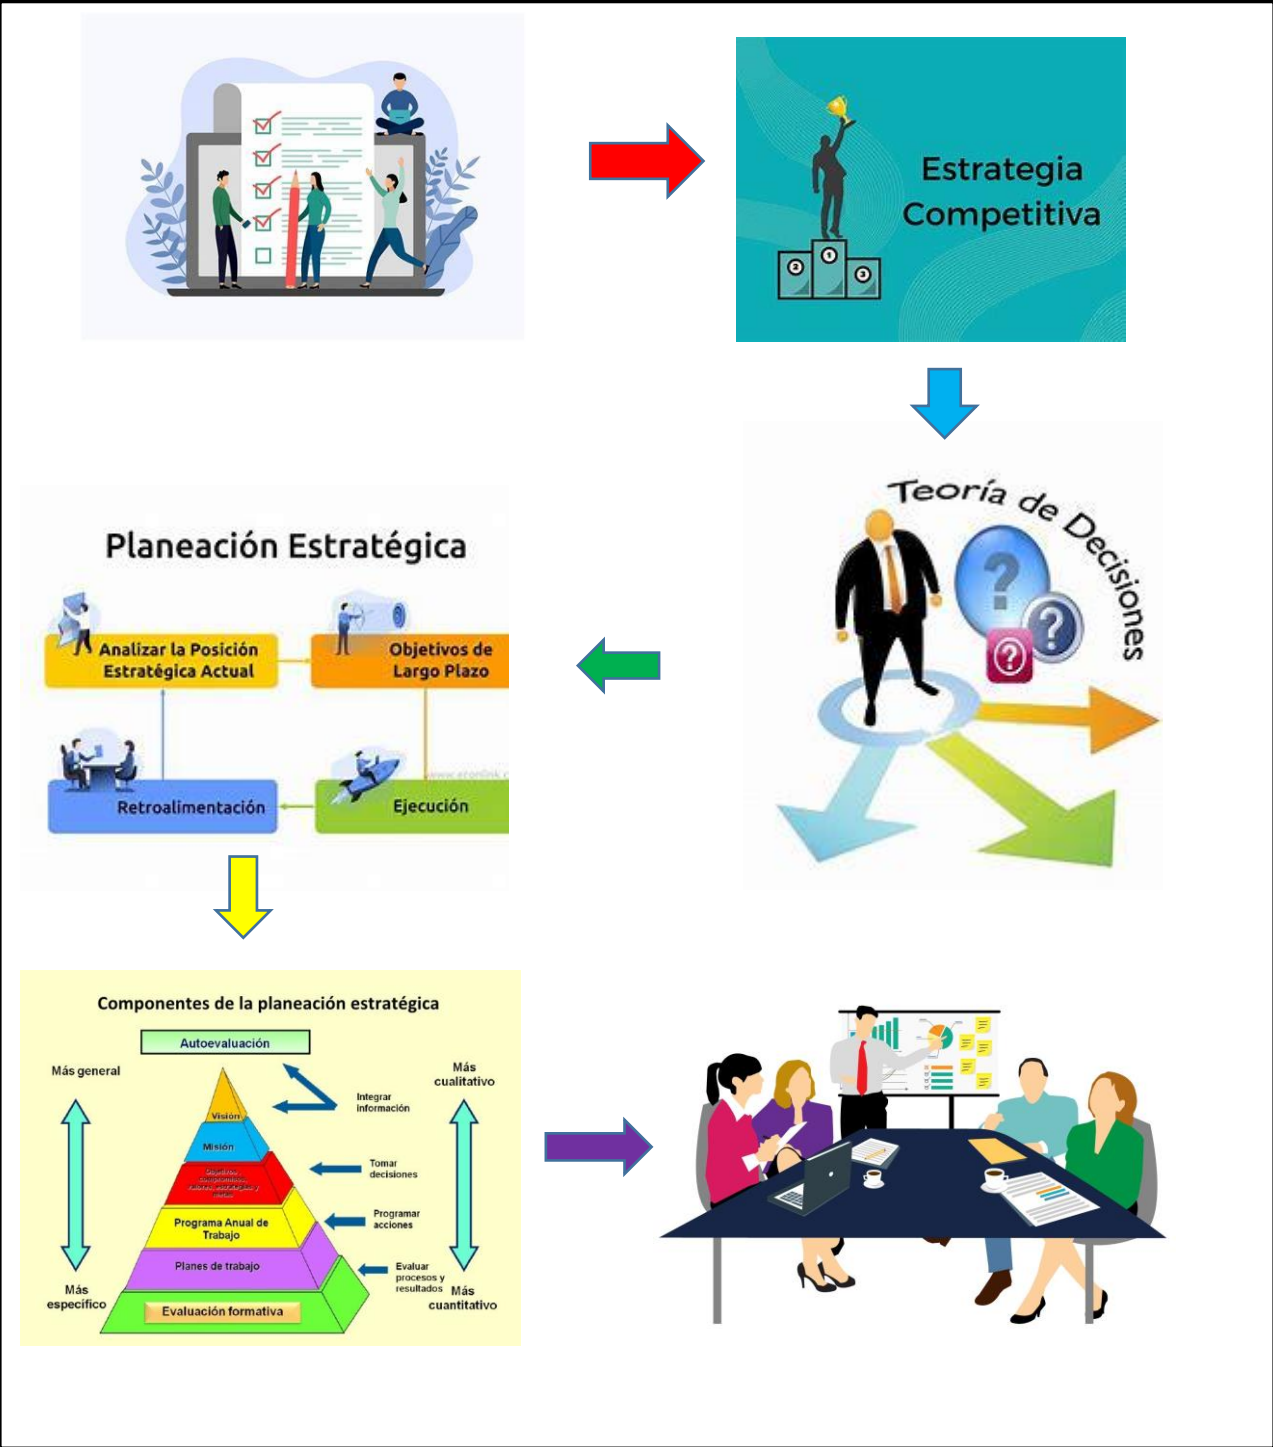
Estrategia Competitiva

Teoría de Decisiones

Planeación Estratégica

Analizar la Posición Estratégica Actual

Objetivos de Largo Plazo

Retroalimentación

Ejecución

Componentes de la planeación estratégica

Autoevaluación

Más general

Más cualitativo

Integrar información

Visión

Misión

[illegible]

Tomar decisiones

Programa Anual de Trabajo

Programar acciones

Planes de trabajo

Evaluar procesos y resultados

Más específico

Evaluación formativa

Más cuantitativo